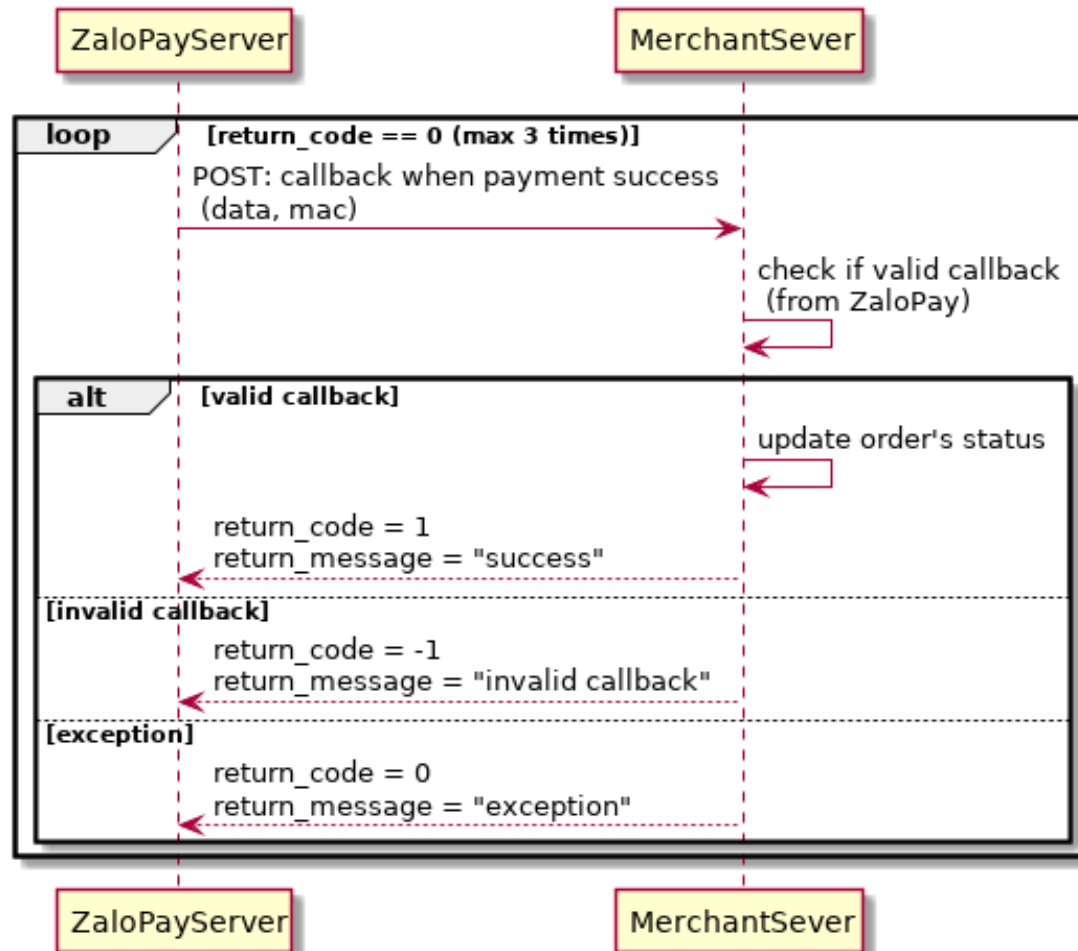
ZaloPayServer

MerchantSever

loop [return_code == 0 (max 3 times)]

POST: callback when payment success (data, mac)

check if valid callback (from ZaloPay)

alt [valid callback]

update order's status

return_code = 1
return_message = "success"

[invalid callback]

return_code = -1
return_message = "invalid callback"

[exception]

return_code = 0
return_message = "exception"

ZaloPayServer

MerchantSever